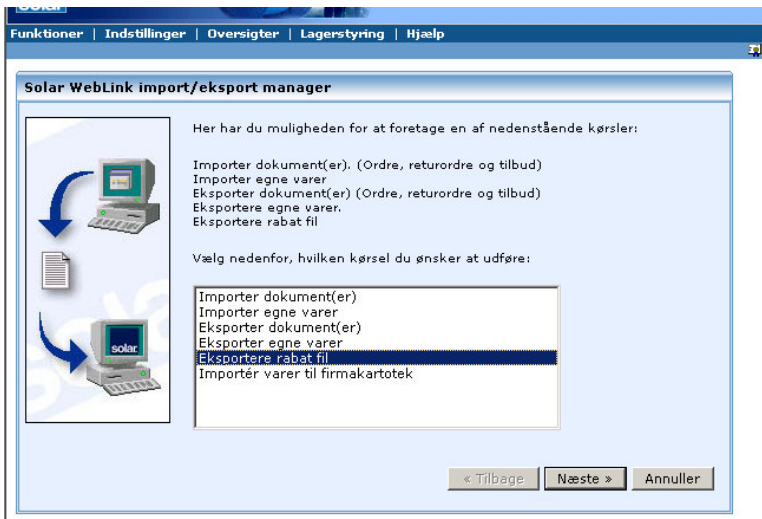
Solar

Funktioner | Indstillinger | Oversigter | Lagerstyring | Hjælp

Solar WebLink import/eksport manager

Her har du muligheden for at foretage en af nedenstående kørsler:

Importer dokument(er). (Ordre, returordre og tilbud)
Importer egne varer
Eksporter dokument(er) (Ordre, returordre og tilbud)
Eksportere egne varer.
Eksportere rabat fil

Vælg nedenfor, hvilken kørsel du ønsker at udføre:

Importer dokument(er)
Importer egne varer
Eksporter dokument(er)
Eksporter egne varer
Eksportere rabat fil
Importér varer til firmakartotek

solar

« Tilbage Næste » Annuller